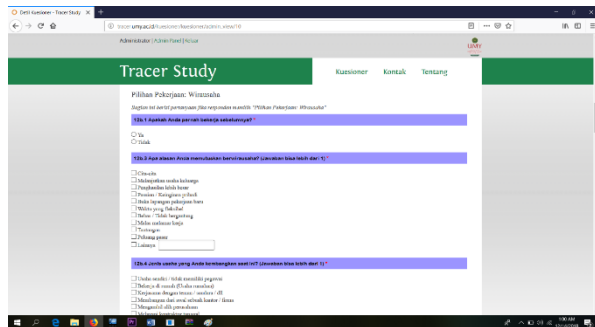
Detil Kuesioner - Tracer Study ×

tracer.umy.ac.id/kuesioner/kuesioner/admin.view/10

Administrator | Admin Panel | Keluar

Tracer Study

Kuesioner Kontak Tentang

Pilihan Pekerjaan: Wirausaha

Bagian ini berisi pertanyaan jika responden memilih "Pilihan Pekerjaan: Wirausaha"

12a.1 Apakah Anda pernah bekerja sebelumnya? *

Ya
Tidak

12a.2 Apa alasan Anda memutuskan berwirausaha? (Jawaban bisa lebih dari 1) *

Cita-cita
Melanjutkan usaha keluarga
Pendapatan lebih besar
Peluang / Kesempatan terbuka
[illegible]
Waktu yang fleksibel
Bebas / Tidak bergantung
Minim tekanan kerja
Tantangan
Peluang pasar
Lainnya

12a.4 Jenis usaha yang Anda kembangkan saat ini? (Jawaban bisa lebih dari 1) *

Usaha sendiri / tidak memiliki pegawai
Bekerja di rumah (Usaha rumahan)
Kerjasama dengan teman / saudara / dll
Membangun dari awal sebuah kantor / firma
Mengambil alih perusahaan
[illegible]

1:00 AM